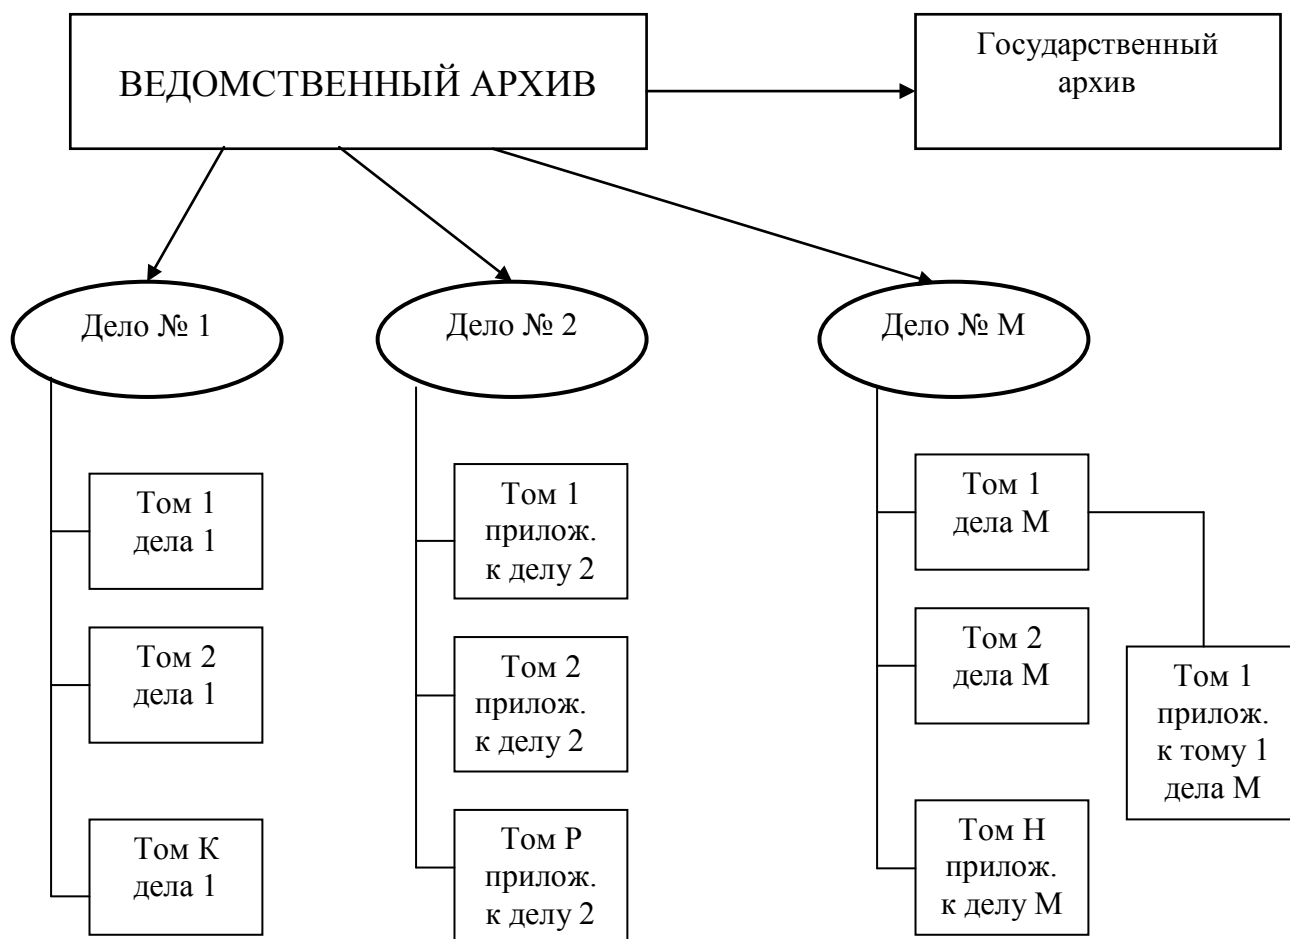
ВЕДОМСТВЕННЫЙ АРХИВ

Государственный архив

Дело № 1

Дело № 2

Дело № М

Том 1 дела 1

Том 2 дела 1

Том К дела 1

Том 1 прилож. к делу 2

Том 2 прилож. к делу 2

Том Р прилож. к делу 2

Том 1 дела М

Том 2 дела М

Том Н прилож. к делу М

Том 1 прилож. к тому 1 дела М